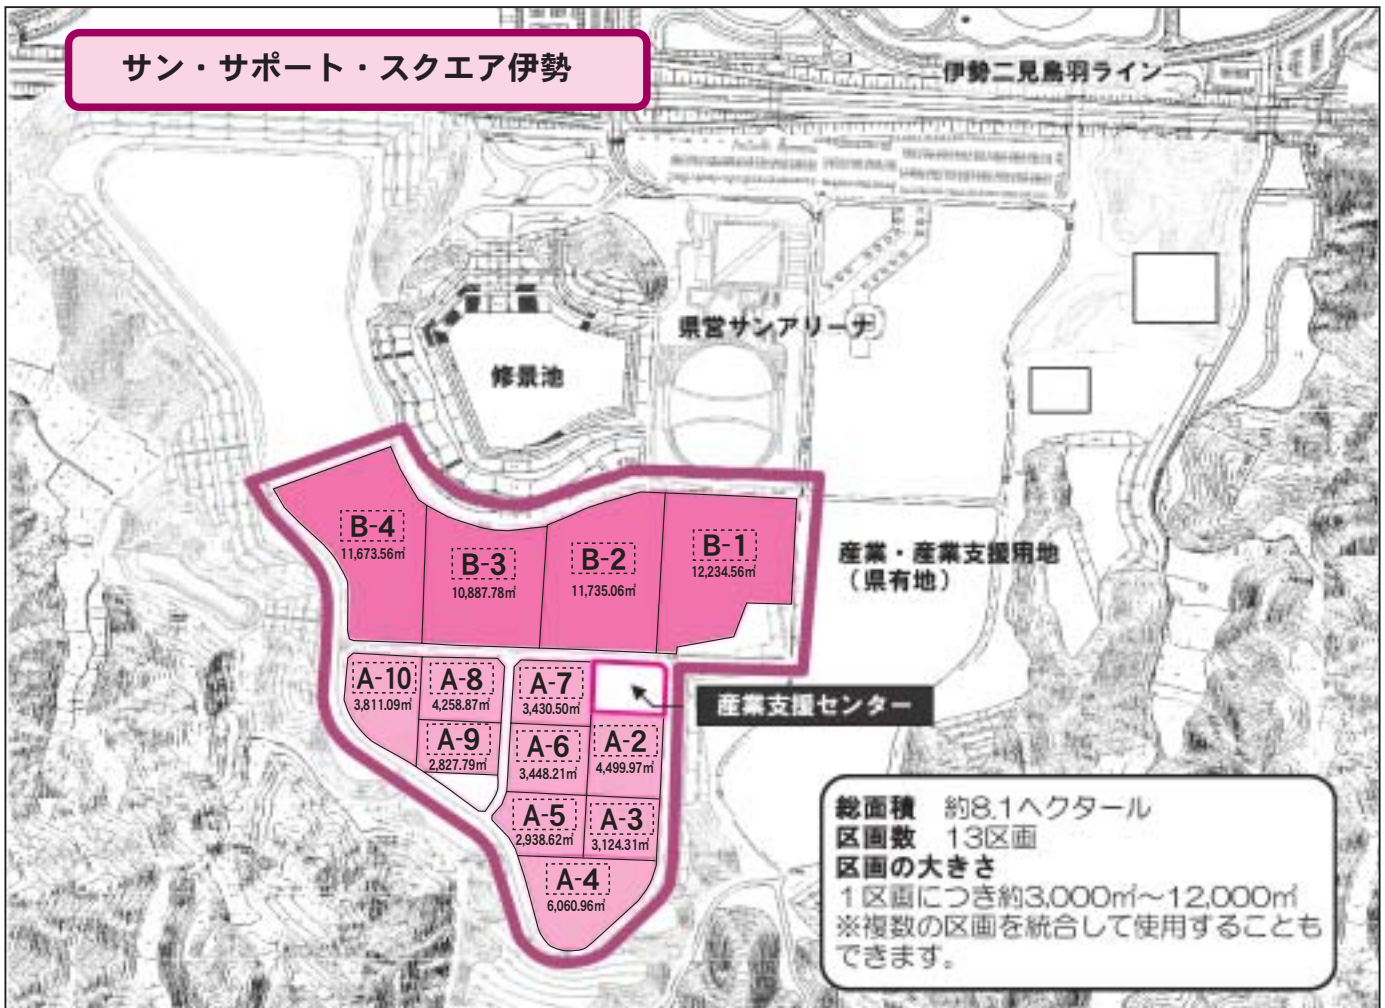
サン・サポート・スクエア伊勢

伊勢二見鳥羽ライン

県営サンアリーナ

修景池

B-4
11,673.56㎡

B-3
10,887.78㎡

B-2
11,735.06㎡

B-1
12,234.56㎡

産業・産業支援用地
（県有地）

A-10
3,811.09㎡

A-8
4,258.87㎡

A-7
3,430.50㎡

産業支援センター

A-9
2,827.79㎡

A-6
3,448.21㎡

A-2
4,499.97㎡

A-5
2,938.62㎡

A-3
3,124.31㎡

A-4
6,060.96㎡

総面積　約8.1ヘクタール
区画数　13区画
区画の大きさ
1区画につき約3,000㎡〜12,000㎡
※複数の区画を統合して使用することもできます。